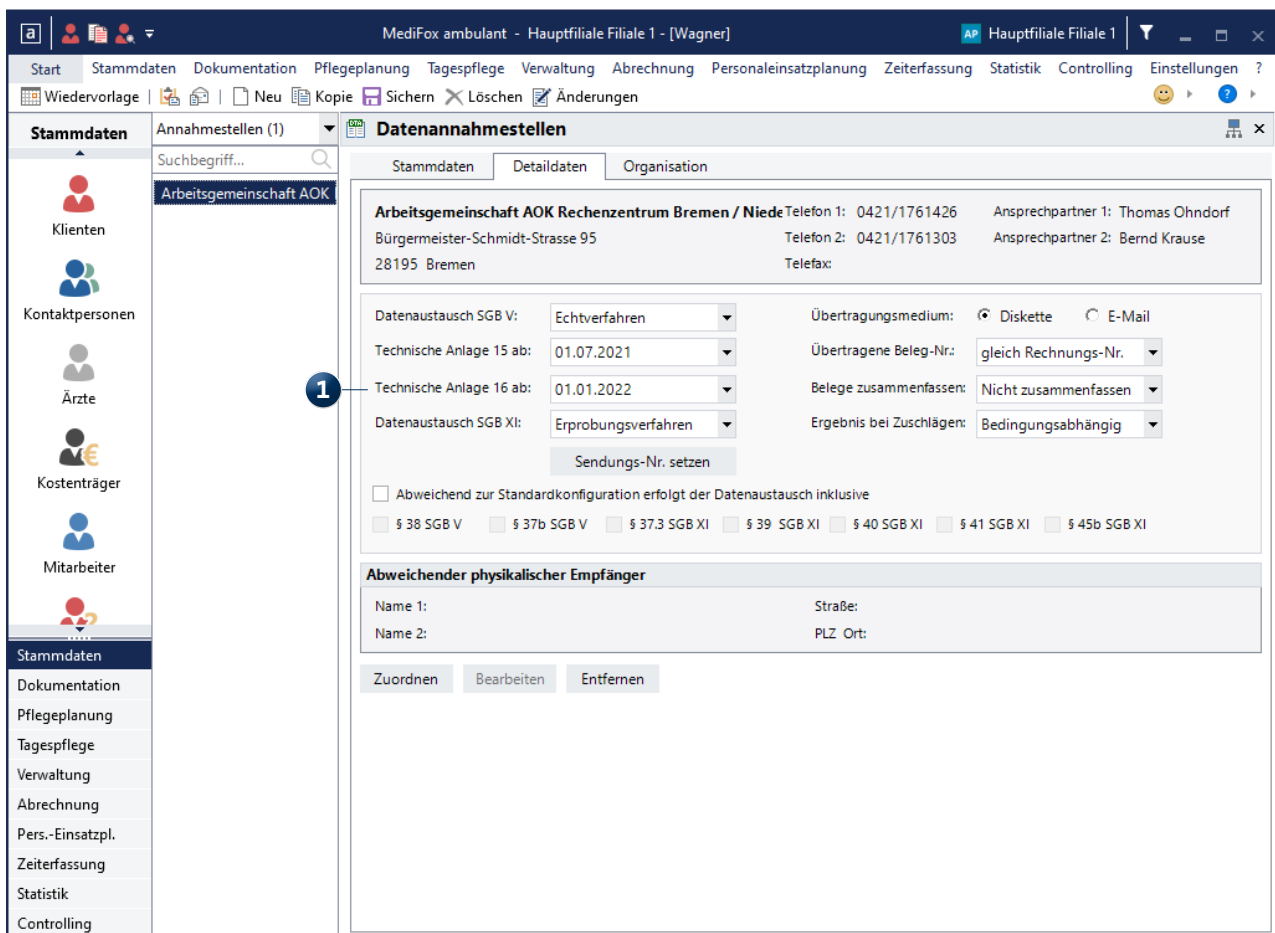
a

MediFox ambulant - Hauptfiliale Filiale 1 - [Wagner]

AP Hauptfiliale Filiale 1

Start Stammdaten Dokumentation Pflegeplanung Tagespflege Verwaltung Abrechnung Personaleinsatzplanung Zeiterfassung Statistik Controlling Einstellungen ?

Wiedervorlage | Neu Kopie Sichern Löschen Änderungen

Stammdaten

Klienten

Kontaktpersonen

Ärzte

Kostenträger

Mitarbeiter

Stammdaten
Dokumentation
Pflegeplanung
Tagespflege
Verwaltung
Abrechnung
Pers.-Einsatzpl.
Zeiterfassung
Statistik
Controlling

Annahmestellen (1)
Suchbegriff...
Arbeitsgemeinschaft AOK

Datenannahmestellen

Stammdaten | Detaildaten | Organisation

Arbeitsgemeinschaft AOK Rechenzentrum Bremen / Niede
Bürgermeister-Schmidt-Strasse 95
28195 Bremen

Telefon 1: 0421/1761426
Telefon 2: 0421/1761303
Telefax:

Ansprechpartner 1: Thomas Ohndorf
Ansprechpartner 2: Bernd Krause

Datenaustausch SGB V: Echtverfahren
Technische Anlage 15 ab: 01.07.2021
Technische Anlage 16 ab: 01.01.2022
Datenaustausch SGB XI: Erprobungsverfahren

Übertragungsmedium: Diskette E-Mail
Übertragene Beleg-Nr.: gleich Rechnungs-Nr.
Belege zusammenfassen: Nicht zusammenfassen
Ergebnis bei Zuschlägen: Bedingungsabhängig

1

Sendungs-Nr. setzen

Abweichend zur Standardkonfiguration erfolgt der Datenaustausch inklusive

§ 38 SGB V | § 37b SGB V | § 37.3 SGB XI | § 39 SGB XI | § 40 SGB XI | § 41 SGB XI | § 45b SGB XI

Abweichender physikalischer Empfänger

Name 1:
Name 2:
Straße:
PLZ Ort:

Zuordnen | Bearbeiten | Entfernen